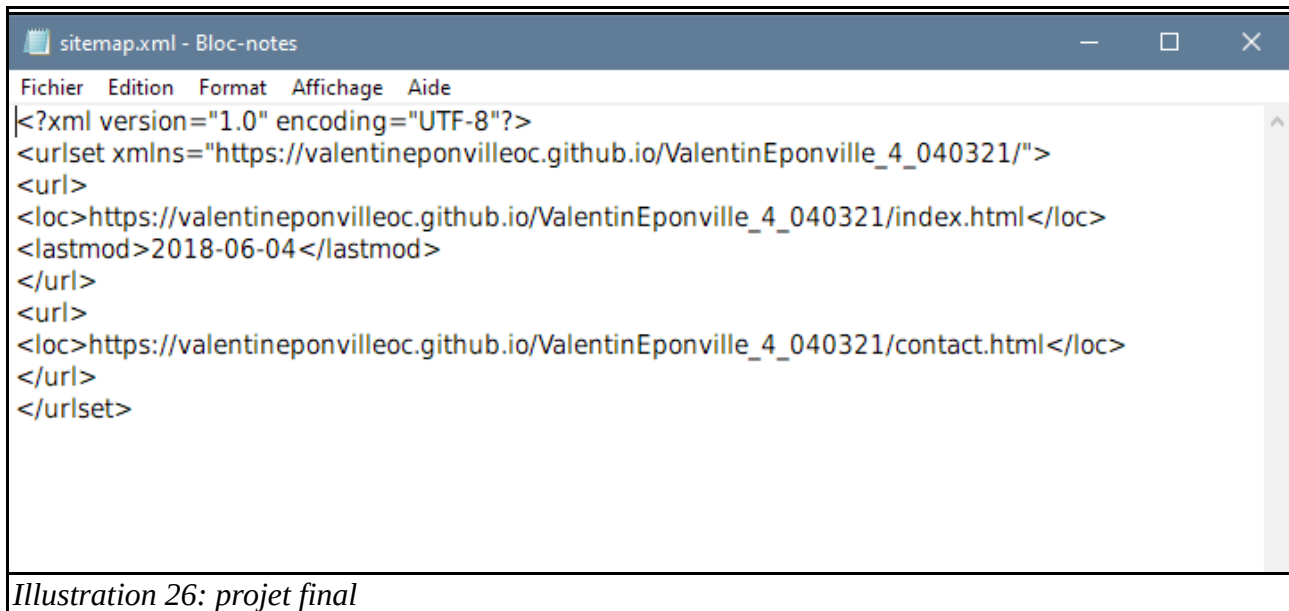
sitemap.xml - Bloc-notes

Fichier Edition Format Affichage Aide

<?xml version="1.0" encoding="UTF-8"?>
<urlset xmlns="https://valentineponvilleoc.github.io/ValentinEponville_4_040321/">
<url>
<loc>https://valentineponvilleoc.github.io/ValentinEponville_4_040321/index.html</loc>
<lastmod>2018-06-04</lastmod>
</url>
<url>
<loc>https://valentineponvilleoc.github.io/ValentinEponville_4_040321/contact.html</loc>
</url>
</urlset>

Illustration 26: projet final